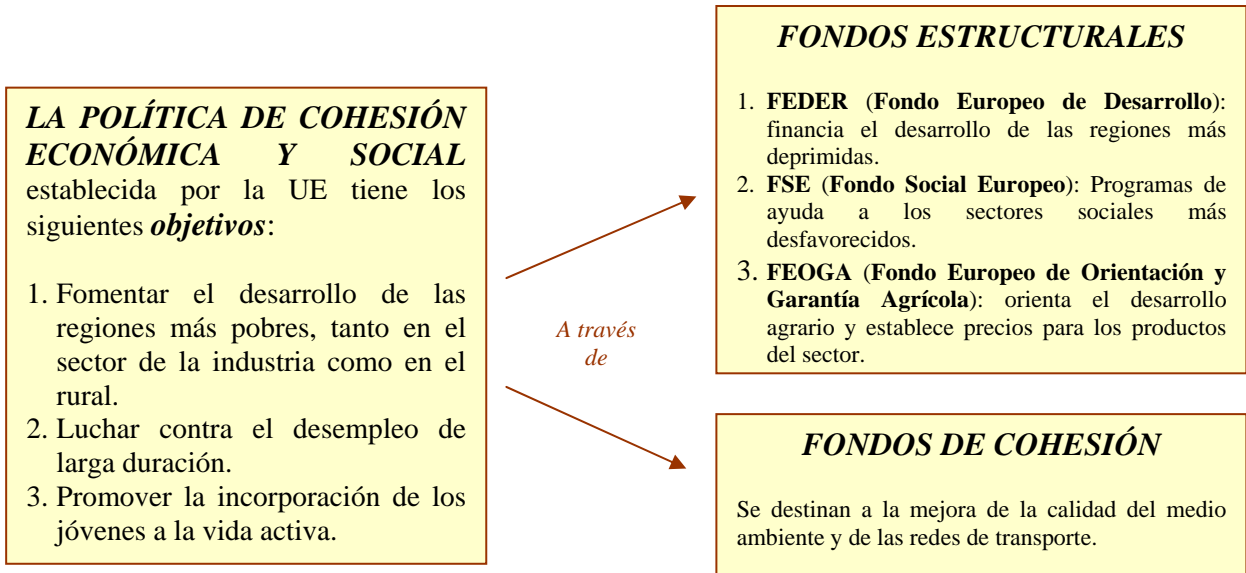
LA POLÍTICA DE COHESIÓN ECONÓMICA Y SOCIAL establecida por la UE tiene los siguientes objetivos:

1. Fomentar el desarrollo de las regiones más pobres, tanto en el sector de la industria como en el rural.
2. Luchar contra el desempleo de larga duración.
3. Promover la incorporación de los jóvenes a la vida activa.

A través de

FONDOS ESTRUCTURALES

1. FEDER (Fondo Europeo de Desarrollo): financia el desarrollo de las regiones más deprimidas.
2. FSE (Fondo Social Europeo): Programas de ayuda a los sectores sociales más desfavorecidos.
3. FEOGA (Fondo Europeo de Orientación y Garantía Agrícola): orienta el desarrollo agrario y establece precios para los productos del sector.

FONDOS DE COHESIÓN

Se destinan a la mejora de la calidad del medio ambiente y de las redes de transporte.